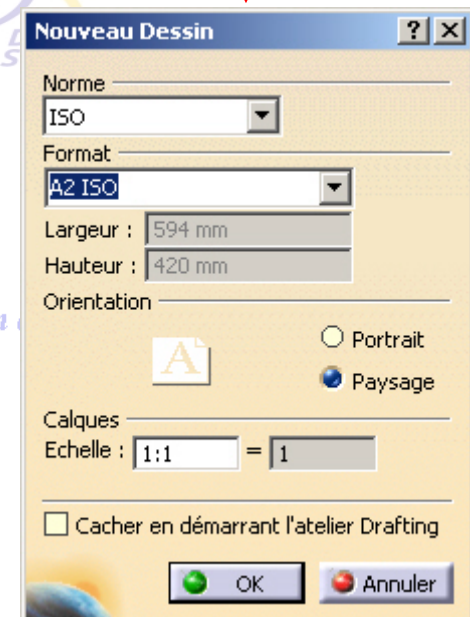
Nouveau Dessin

?

X

Norme

ISO

Format

A2 ISO

Largeur : 594 mm

Hauteur : 420 mm

Orientation

A

Portrait

Paysage

Calques

Echelle : 1:1 = 1

Cacher en démarrant l'atelier Drafting

OK

Annuler